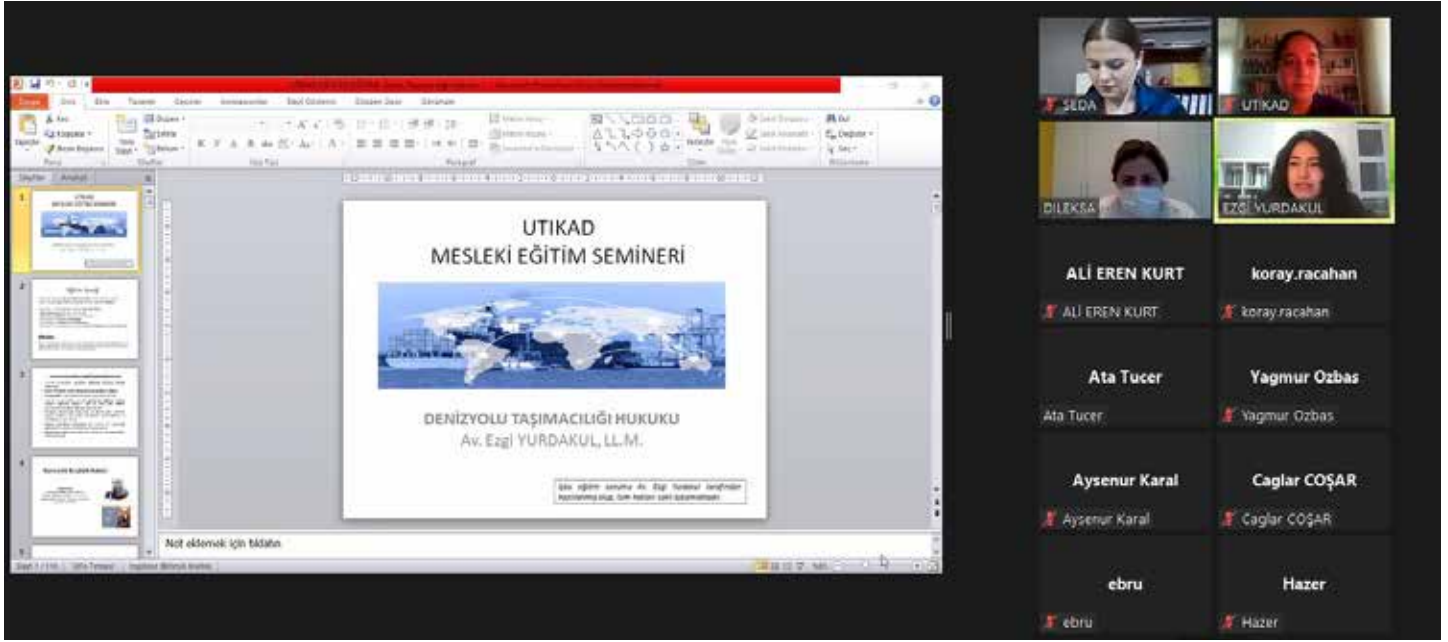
UTIKAD
MESLEKİ EĞİTİM SEMİNERİ

DENİZYOLU TAŞIMACILIĞI HUKUKU
Av. Ezgi YURDAKUL, LL.M.

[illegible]

Not eklemek için tıklatın

SEDA
UTIKAD
DILEKSA
EZGI YURDAKUL

ALİ EREN KURT
ALİ EREN KURT
koray.racahan
koray.racahan
Ata Tucer
Ata Tucer
Yagmur Ozbas
Yagmur Ozbas
Aysenur Karal
Aysenur Karal
Caglar COŞAR
Caglar COŞAR
ebru
ebru
Hazer
Hazer